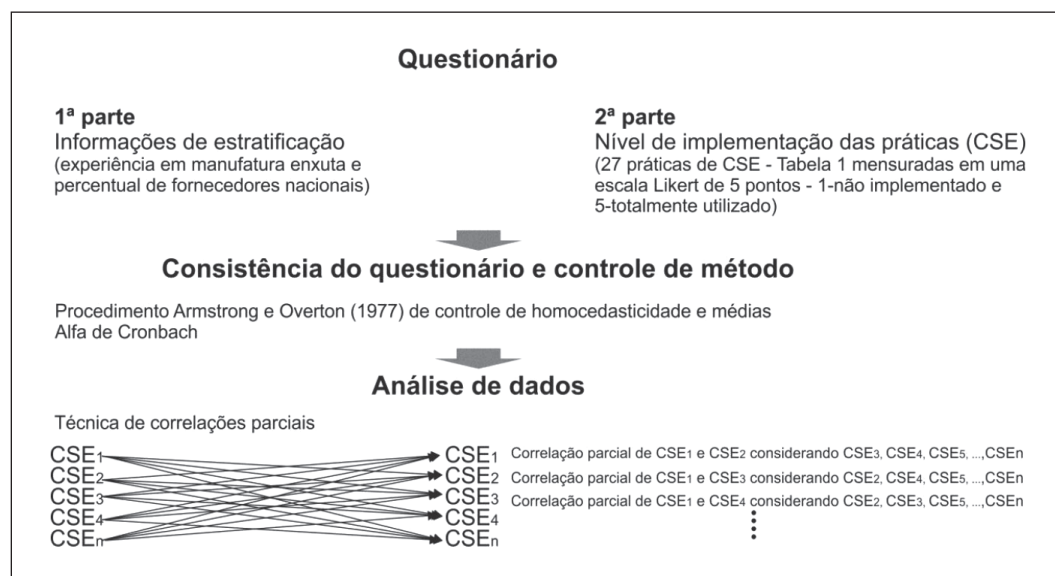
Questionário

1ª parte
Informações de estratificação
(experiência em manufatura enxuta e percentual de fornecedores nacionais)

2ª parte
Nível de implementação das práticas (CSE)
(27 práticas de CSE - Tabela 1 mensuradas em uma escala Likert de 5 pontos - 1-não implementado e 5-totalmente utilizado)

Consistência do questionário e controle de método

Procedimento Armstrong e Overton (1977) de controle de homocedasticidade e médias
Alfa de Cronbach

Análise de dados

Técnica de correlações parciais

$CSE_1$
$CSE_2$
$CSE_3$
$CSE_4$
$CSE_n$

$CSE_1$
$CSE_2$
$CSE_3$
$CSE_4$
$CSE_n$

Correlação parcial de $CSE_1$ e $CSE_2$ considerando $CSE_3$, $CSE_4$, $CSE_5$, ...,CSEn
Correlação parcial de $CSE_1$ e $CSE_3$ considerando $CSE_2$, $CSE_4$, $CSE_5$, ...,CSEn
Correlação parcial de $CSE_1$ e $CSE_4$ considerando $CSE_2$, $CSE_3$, $CSE_5$, ...,CSEn